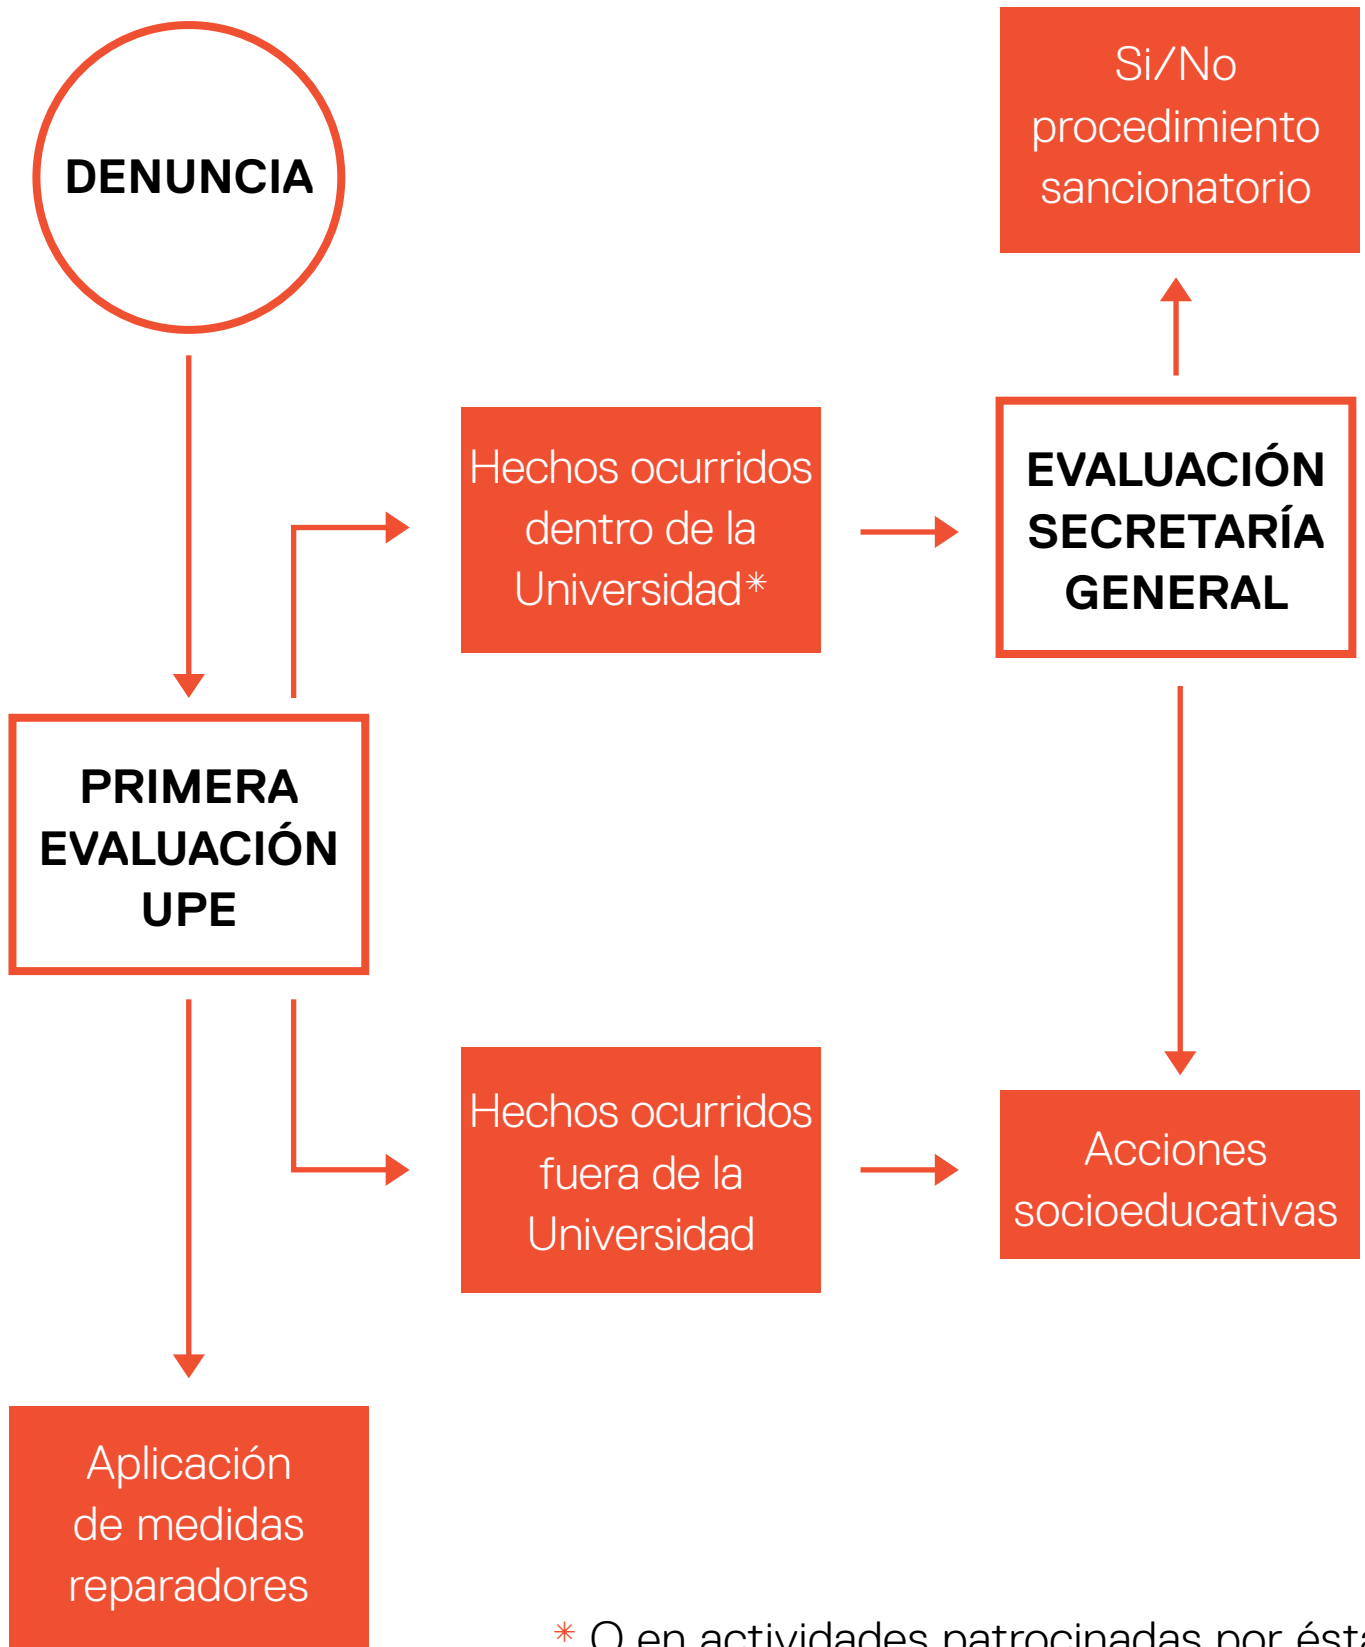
DENUNCIA

Si/No procedimiento sancionatorio

Hechos ocurridos dentro de la Universidad*

EVALUACIÓN SECRETARÍA GENERAL

PRIMERA EVALUACIÓN UPE

Hechos ocurridos fuera de la Universidad

Acciones socioeducativas

Aplicación de medidas reparadores

* O en actividades patrocinadas por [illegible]